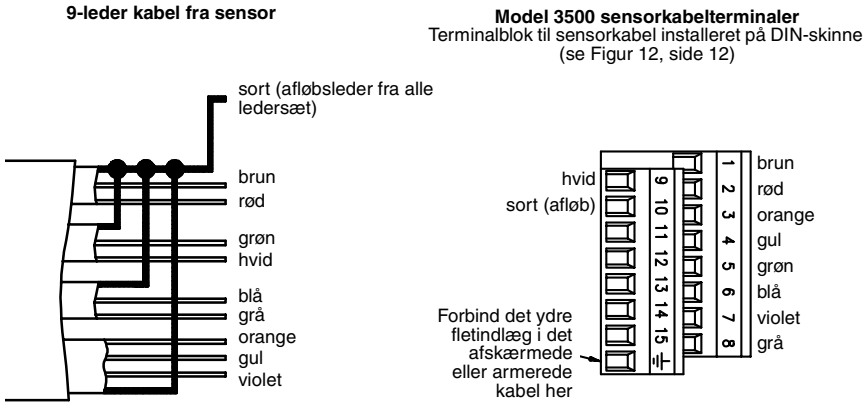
9-leder kabel fra sensor

Model 3500 sensorkabelterminaler
Terminalblok til sensorkabel installeret på DIN-skinne
(se Figur 12, side 12)

sort (afløbsleder fra alle ledersæt)

brun
rød
grøn
hvid
blå
grå
orange
gul
violet

hvid
sort (afløb)

9
10
11
12
13
14
15
$\perp$

1
2
3
4
5
6
7
8

brun
rød
orange
gul
grøn
blå
violet
grå

Forbind det ydre fletindlæg i det afskærmede eller armerede kabel her